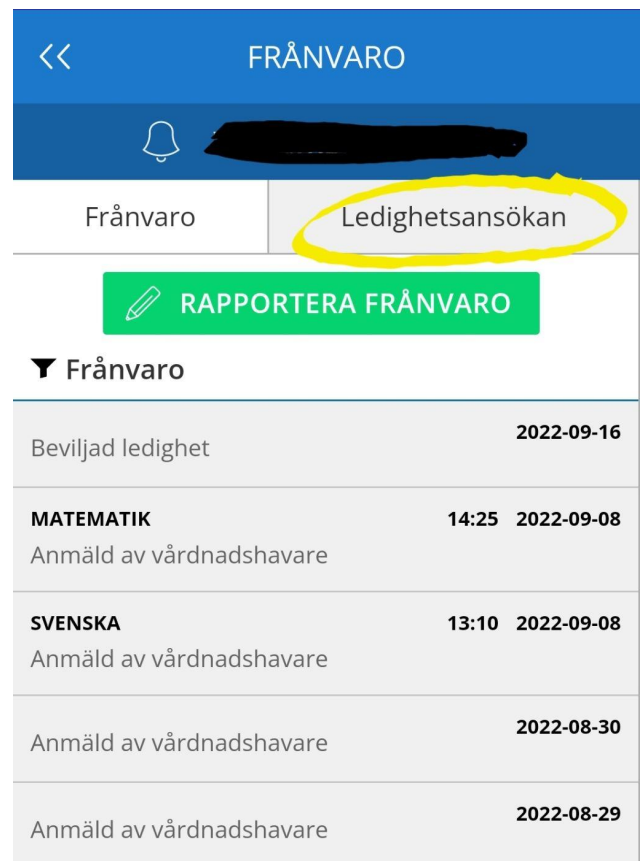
FRÅNVARO

Frånvaro | Ledighetsansökan

RAPPORTERA FRÅNVARO

Frånvaro

Beviljad ledighet 2022-09-16

MATEMATIK 14:25 2022-09-08
Anmäld av vårdnadshavare

SVENSKA 13:10 2022-09-08
Anmäld av vårdnadshavare

Anmäld av vårdnadshavare 2022-08-30

Anmäld av vårdnadshavare 2022-08-29